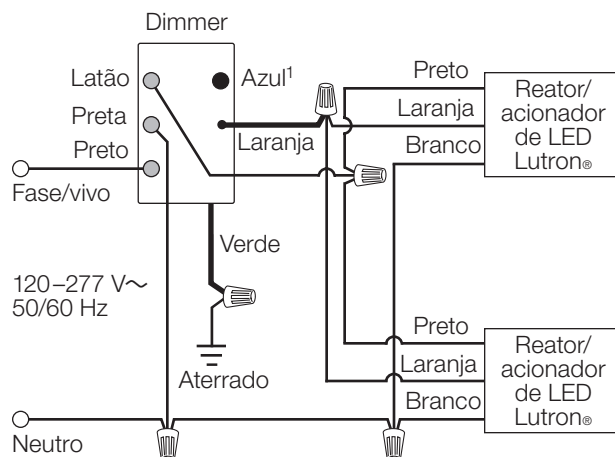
Dimmer

Latão

Preta

Preto

Azul$^1$

Laranja

Fase/vivo

Verde

120–277 V∼
50/60 Hz

Aterrado

Neutro

Preto

Laranja

Branco

Reator/
acionador
de LED
Lutron®

Preto

Laranja

Branco

Reator/
acionador
de LED
Lutron®